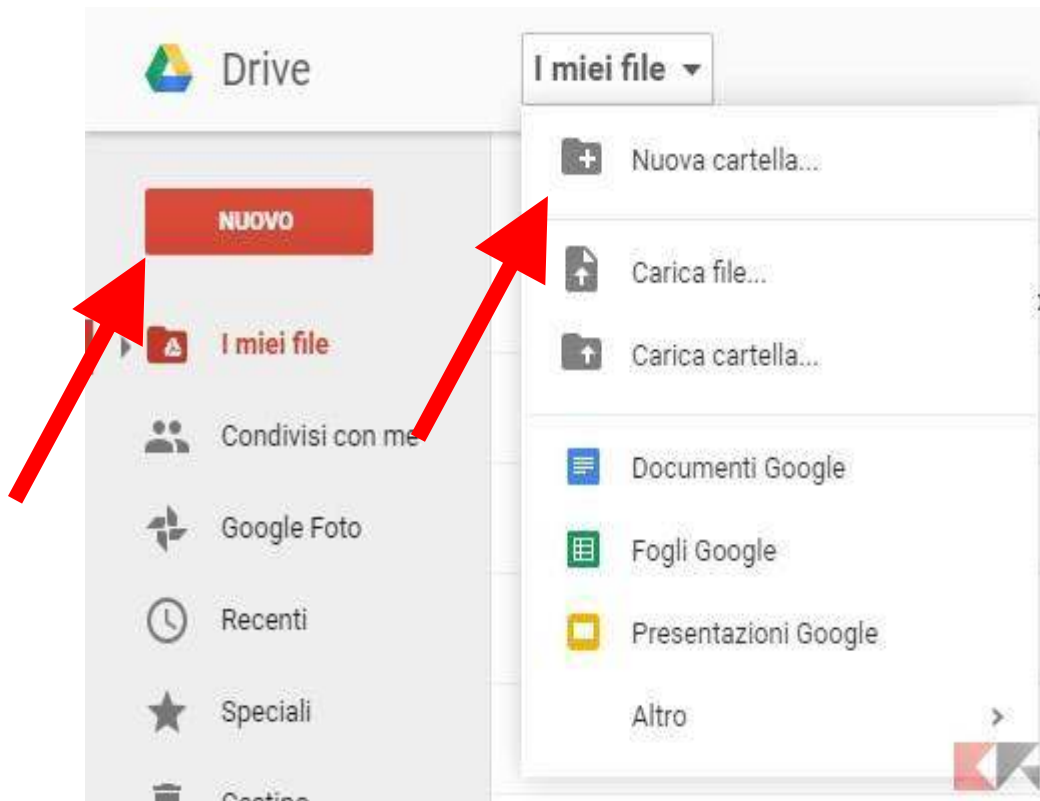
Drive

I miei file

NUOVO

I miei file

Condivisi con me

Google Foto

Recenti

Speciali

Cestino

Nuova cartella...

Carica file...

Carica cartella...

Documenti Google

Fogli Google

Presentazioni Google

Altro